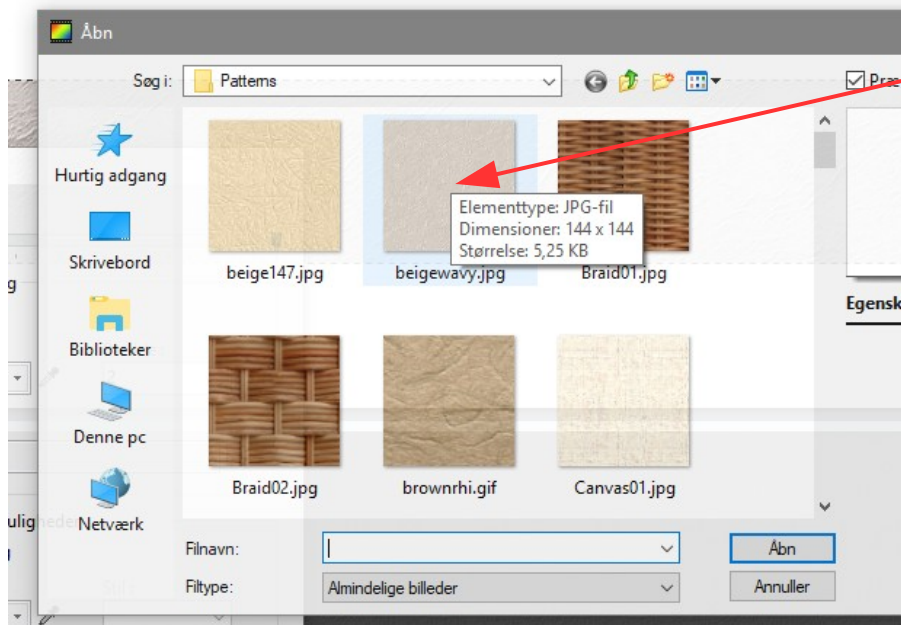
Åbn

Søg i: Patterns

Præ

Hurtig adgang

Skrivebord

Biblioteker

Denne pc

Netværk

beige147.jpg

beigewavy.jpg

Braid01.jpg

Elementtype: JPG-fil
Dimensioner: 144 x 144
Størrelse: 5,25 KB

Egensk

Braid02.jpg

brownrhi.gif

Canvas01.jpg

Filnavn:

Filtype: Almindelige billeder

Åbn

Annuller